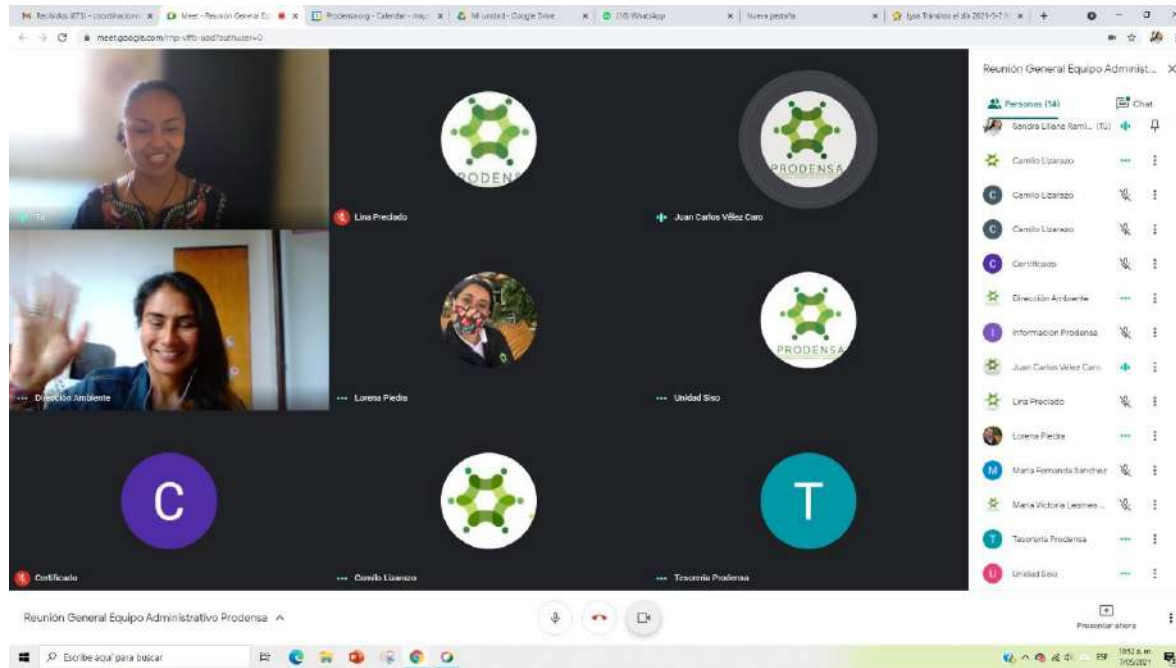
Recibidos (873) - coordinacion | Meet - Reunión General Eq | Prodensa.org - Calendar | Mi unidad - Google Drive | (20) WhatsApp | Nueva pestaña | Tus Tránsitos el día 2021-5-7

meet.google.com/rmp-vffb-aod?authuser=0

Tú

PRODENSA

Lina Preciado

PRODENSA

Juan Carlos Vélez Caro

Dirección Ambiente

Lorena Piedra

PRODENSA

Unidad Siso

C

Certificado

Camilo Lizarazo

T

Tesorería Prodensa

Reunión General Equipo Administ...

Personas (14)

Chat

Sandra Liliana Rami... (Tú)

Camilo Lizarazo

Camilo Lizarazo

Camilo Lizarazo

Certificado

Dirección Ambiente

Información Prodensa

Juan Carlos Vélez Caro

Lina Preciado

Lorena Piedra

Maria Fernanda Sanchez

Maria Victoria Lesmes ...

Tesorería Prodensa

Unidad Siso

Reunión General Equipo Administrativo Prodensa

Presentar ahora

Escribe aquí para buscar

10:52 a.m. 7/05/2021